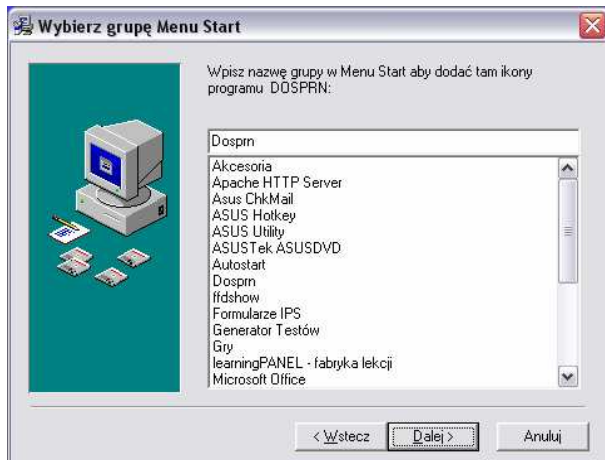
Wybierz grupę Menu Start

Wpisz nazwę grupy w Menu Start aby dodać tam ikony programu DOSPRN:

Dosprn

Akcesoria
Apache HTTP Server
Asus ChkMail
ASUS Hotkey
ASUS Utility
ASUSTek ASUSDVD
Autostart
Dosprn
ffdshow
Formularze IPS
Generator Testów
Gry
learningPANEL - fabryka lekcji
Microsoft Office

< Wstecz
Dalej >
Anuluj